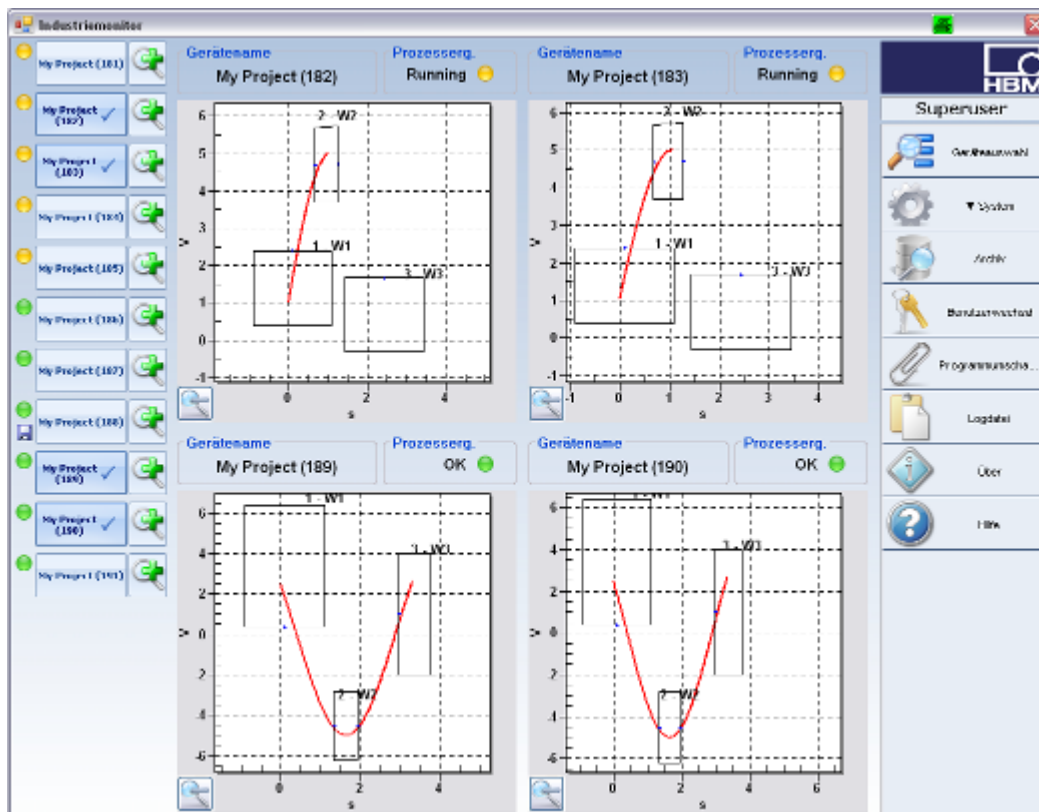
Industriemonitor

My Project (181)
My Project (182)
My Project (183)
My Project (184)
My Project (185)
My Project (186)
My Project (187)
My Project (188)
My Project (189)
My Project (190)
My Project (191)

Gerätename
My Project (182)
Prozesserg.
Running

6 5 4 3 2 1 0 -1
2 - W2
1 - W1
3 - W3
v
0 2 4
s

Gerätename
My Project (183)
Prozesserg.
Running

6 5 4 3 2 1 0 -1
2 - W2
1 - W1
3 - W3
v
-1 0 1 2 3 4
s

Gerätename
My Project (189)
Prozesserg.
OK

6 4 2 0 -2 -4 -6
1 - W1
3 - W3
2 - W2
v
0 2 4
s

Gerätename
My Project (190)
Prozesserg.
OK

6 4 2 0 -2 -4 -6
1 - W1
3 - W3
2 - W2
v
0 2 4 6
s

HBM
Superuser
Geräteauswahl
▼ System
Archiv
Benutzerverwaltung
Programmeinsche...
Logdatei
Über
Hilfe